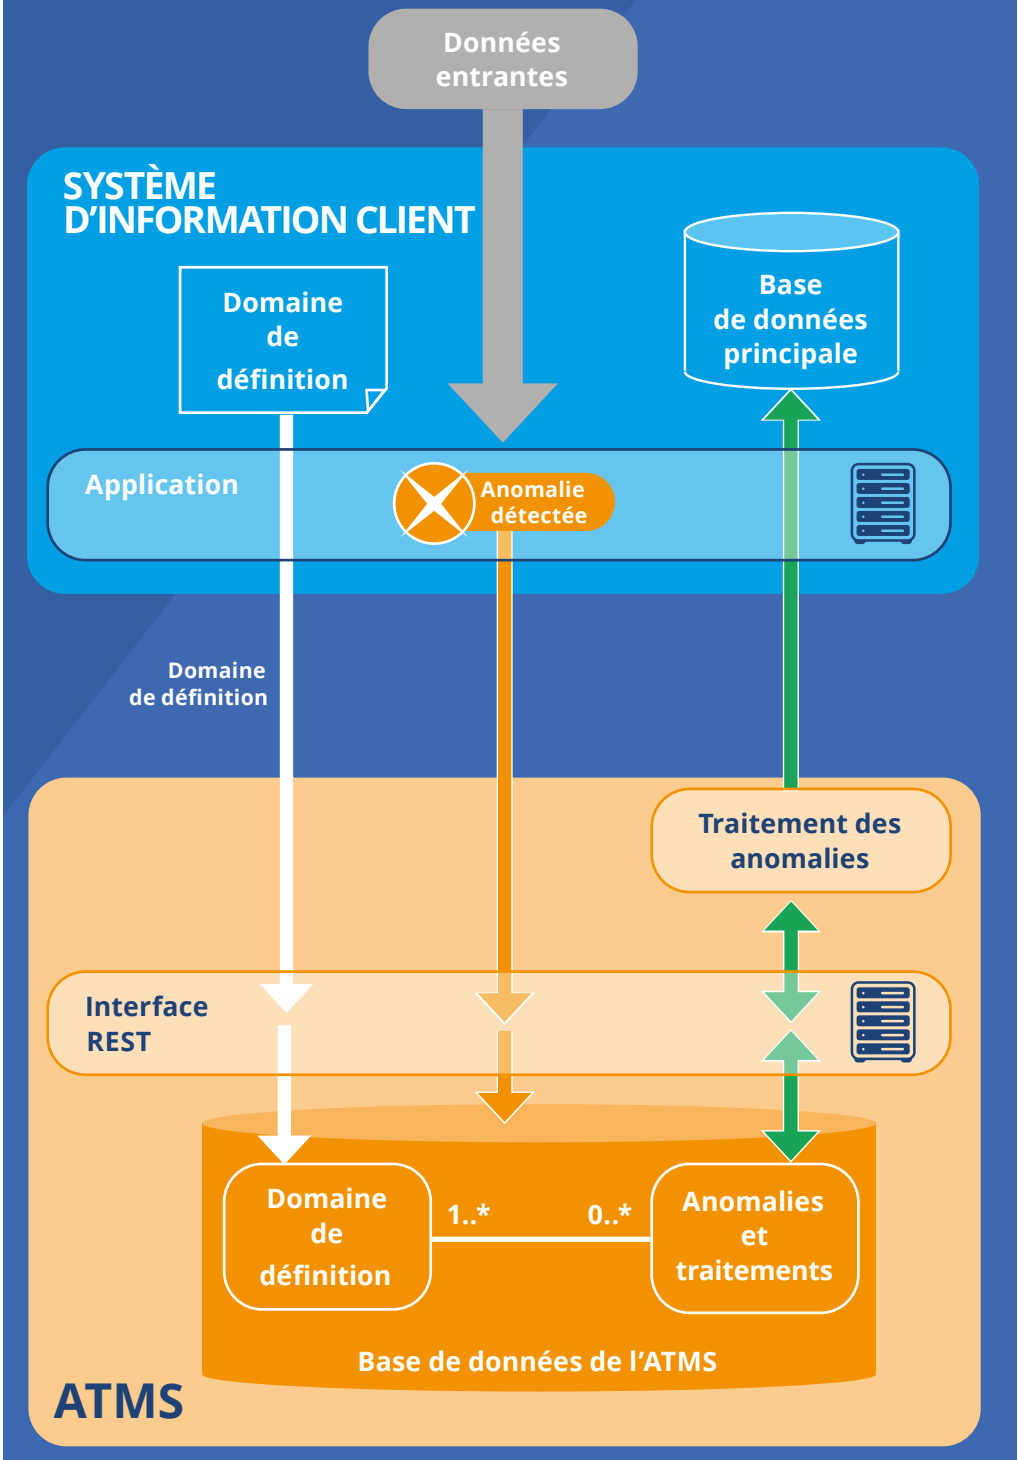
Données entrantes

SYSTÈME D'INFORMATION CLIENT

Domaine de définition

Base de données principale

Application

Anomalie détectée

Domaine de définition

Traitement des anomalies

Interface REST

Domaine de définition

1..*

0..*

Anomalies et traitements

Base de données de l'ATMS

ATMS